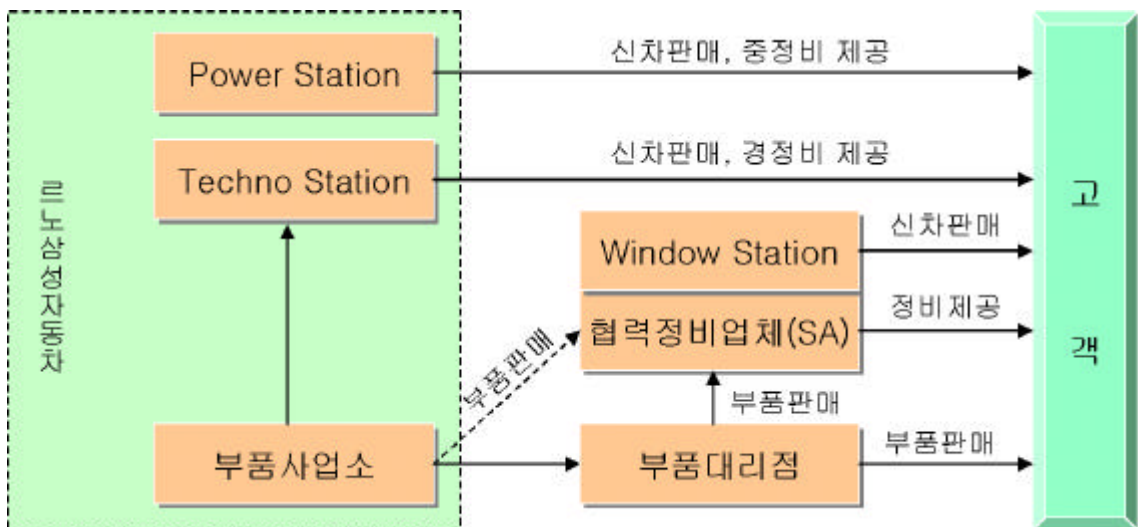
르노삼성자동차

Power Station

신차판매, 중정비 제공

Techno Station

신차판매, 경정비 제공

Window Station

신차판매

협력정비업체(SA)

정비제공

부품판매

부품판매

부품사업소

부품대리점

부품판매

고객